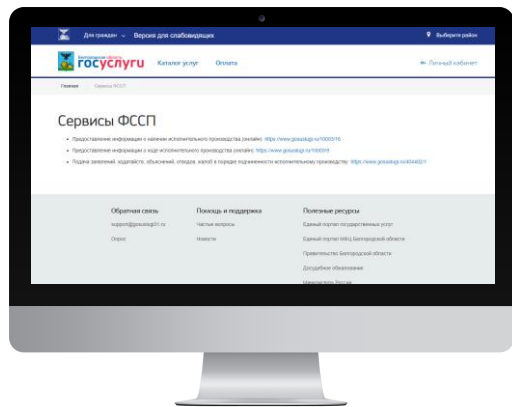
Для граждан ⌄ Версия для слабовидящих

Выберите район

Белгородская область
ГОСУСЛУГИ

Каталог услуг Оплата

Личный кабинет

Главная Сервисы ФССП

Сервисы ФССП

• Предоставление информации о наличии исполнительного производства (онлайн): https://www.gosuslugi.ru/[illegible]
• Предоставление информации о ходе исполнительного производства (онлайн): https://www.gosuslugi.ru/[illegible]
• Подача заявлений, ходатайств, объяснений, отводов, жалоб в порядке подчиненности исполнительному производству: https://www.gosuslugi.ru/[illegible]

Обратная связь
support@gosuslugi31.ru
Опрос

Помощь и поддержка
Частые вопросы
Новости

Полезные ресурсы
Единый портал государственных услуг
Единый портал ИАЦ Белгородской области
Правительство Белгородской области
Доступное образование
Минкультуры России